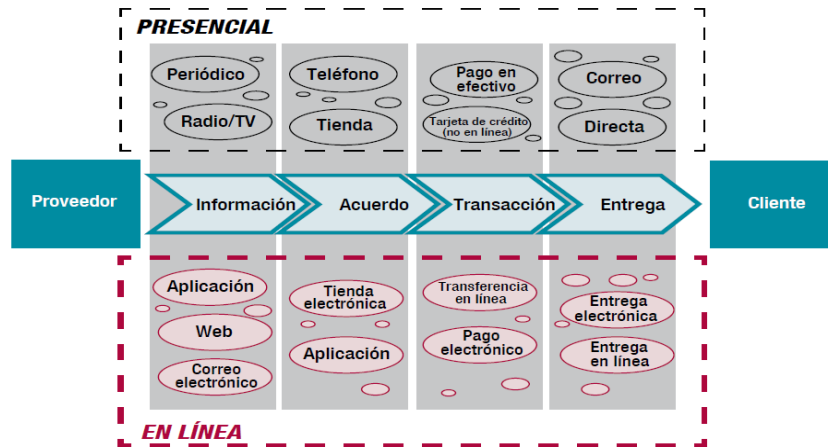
PRESENCIAL

Periódico
Radio/TV

Teléfono
Tienda

Pago en efectivo
Tarjeta de crédito (no en línea)

Correo
Directa

Proveedor

Información
Acuerdo
Transacción
Entrega

Cliente

Aplicación
Web
Correo electrónico

Tienda electrónica
Aplicación

Transferencia en línea
Pago electrónico

Entrega electrónica
Entrega en línea

EN LÍNEA